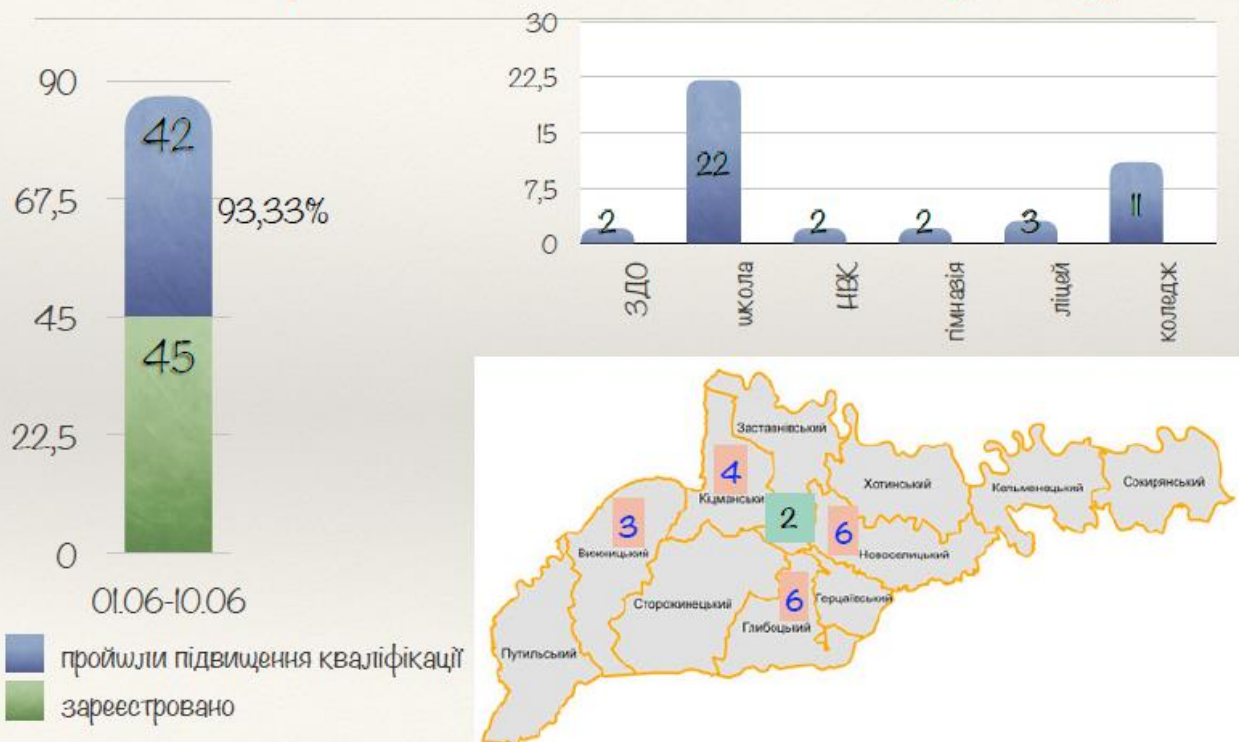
90
67,5
45
22,5
0
42
45
93,33%
01.06-10.06
пройшли підвищення кваліфікації
зареєстровано

30
22,5
15
7,5
0
2
22
2
2
3
11
ЗДО
школа
НВК
гімназія
ліцей
коледж

Заставнівський
4
Кіцманський
Хотинський
Кельменецький
Сокирянський
3
Вижницький
2
6
Новоселицький
Сторожинецький
6
Герцаївський
Глибоцький
Путильський